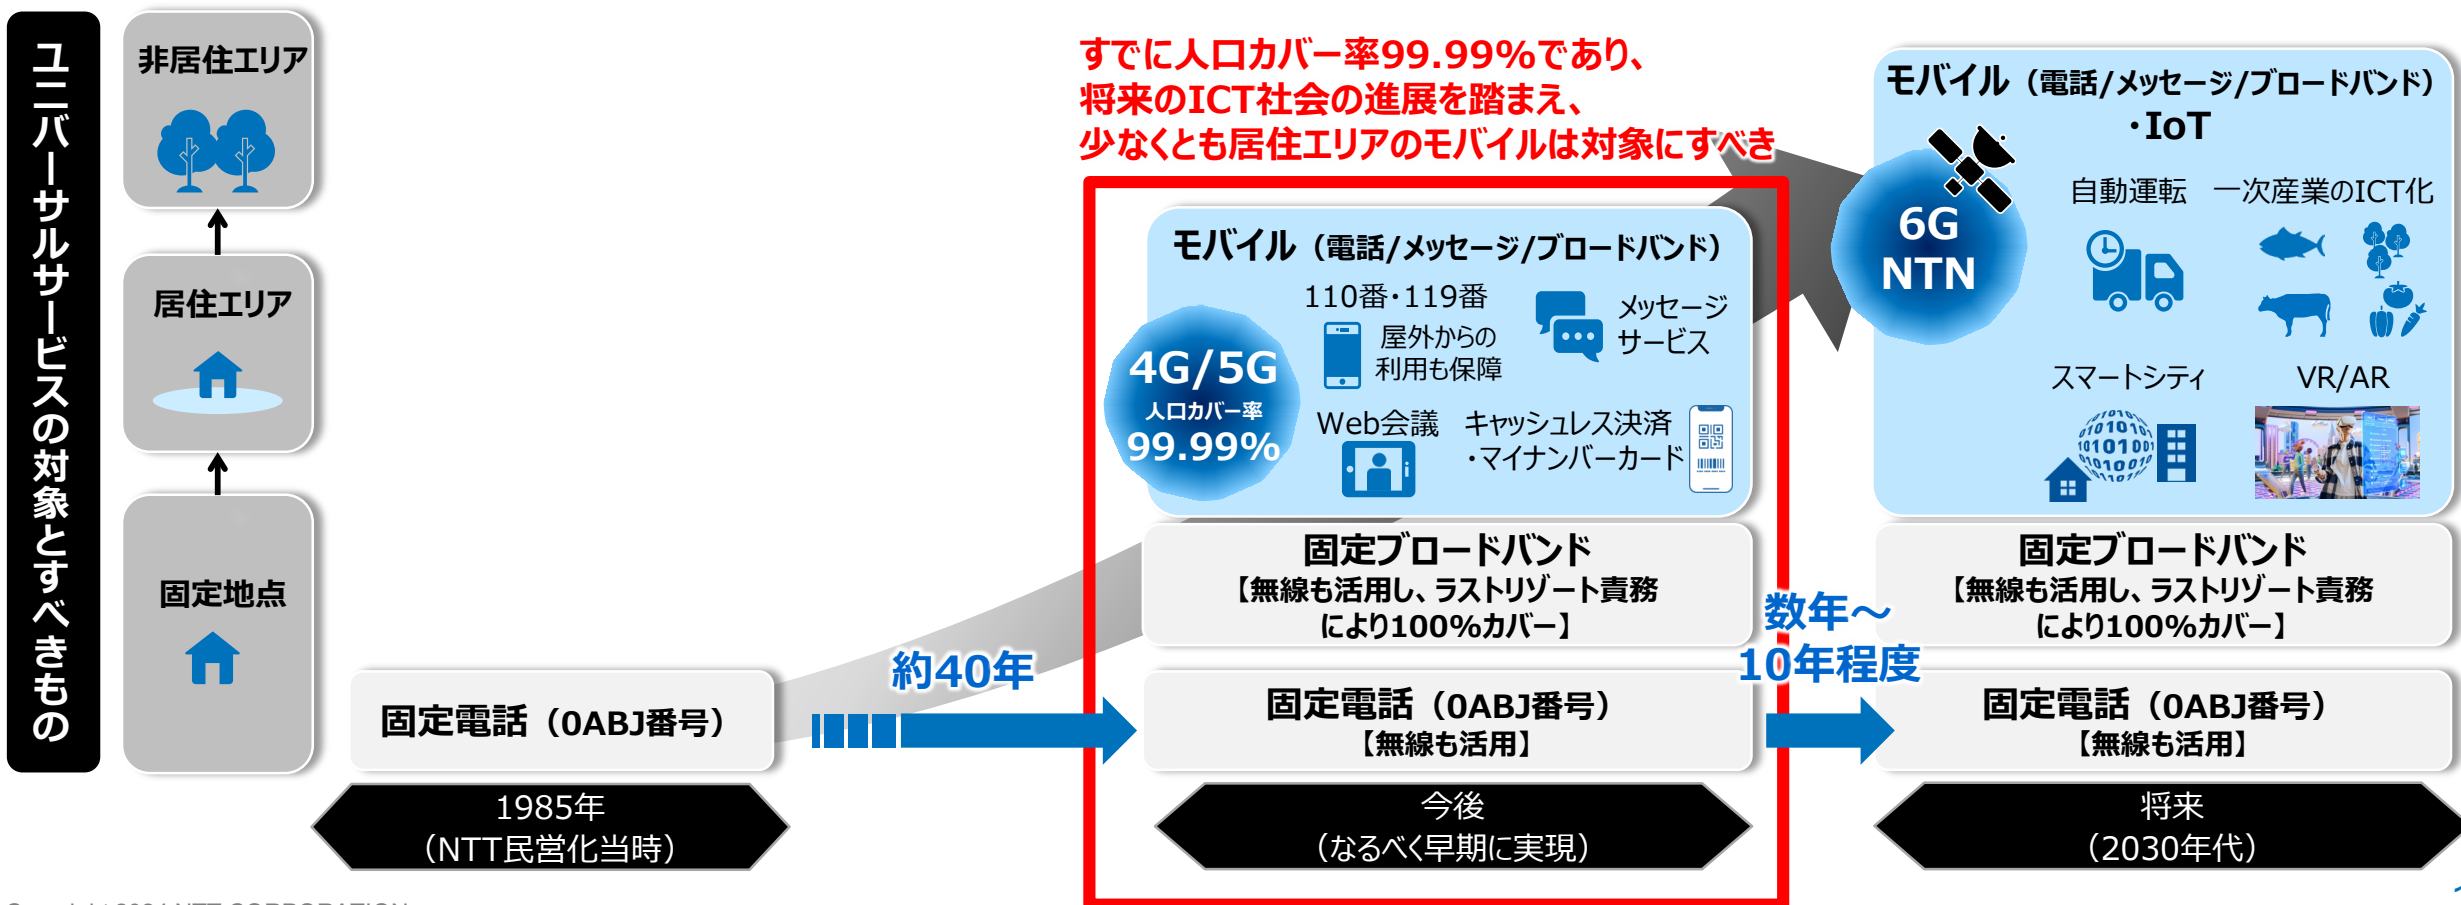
ユニバーサルサービスの対象とすべきもの

非居住エリア

居住エリア

固定地点

固定電話（0ABJ番号）

1985年
（NTT民営化当時）

約40年

すでに人口カバー率99.99%であり、
将来のICT社会の進展を踏まえ、
少なくとも居住エリアのモバイルは対象にすべき

モバイル（電話/メッセージ/ブロードバンド）

4G/5G
人口カバー率
99.99%

110番･119番
屋外からの
利用も保障

メッセージ
サービス

Web会議

キャッシュレス決済
･マイナンバーカード

固定ブロードバンド
【無線も活用し、ラストリゾート責務
により100%カバー】

固定電話（0ABJ番号）
【無線も活用】

今後
（なるべく早期に実現）

数年～
10年程度

モバイル（電話/メッセージ/ブロードバンド）
･IoT

6G
NTN

自動運転

一次産業のICT化

スマートシティ

VR/AR

固定ブロードバンド
【無線も活用し、ラストリゾート責務
により100%カバー】

固定電話（0ABJ番号）
【無線も活用】

将来
（2030年代）

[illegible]